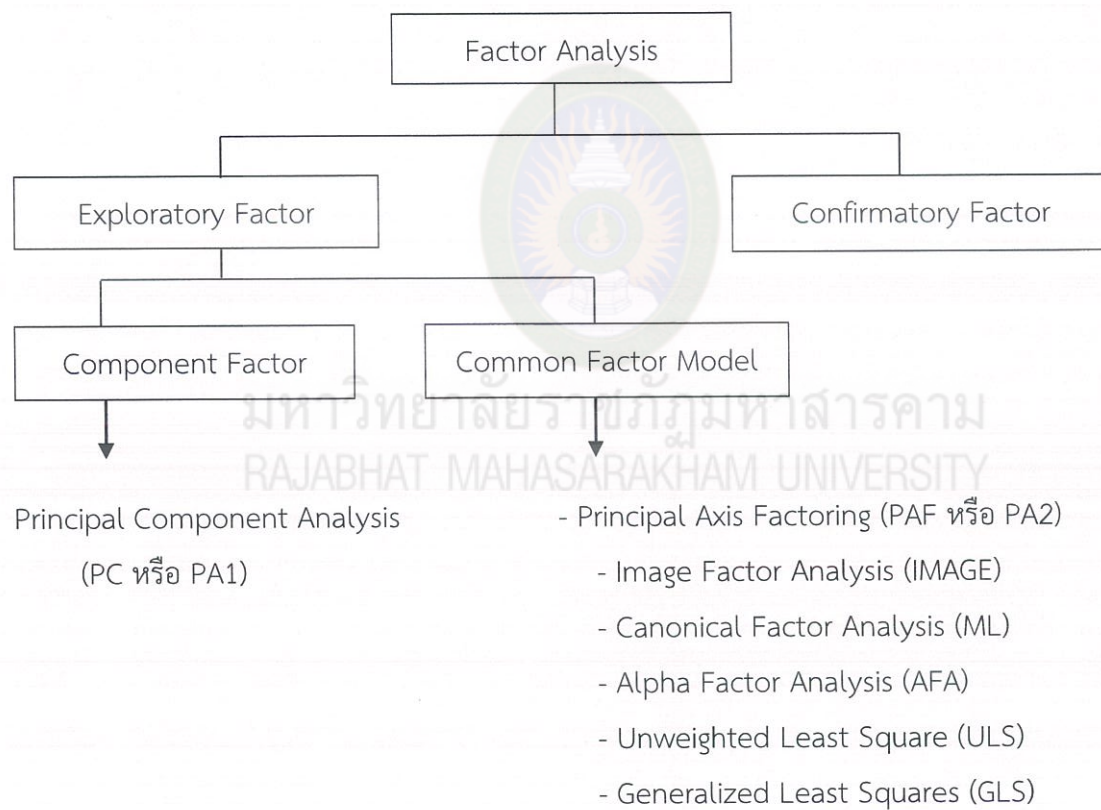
Factor Analysis

Exploratory Factor

Confirmatory Factor

Component Factor

Common Factor Model

มหาวิทยาลัยราชภัฏมหาสารคาม
RAJABHAT MAHASARAKHAM UNIVERSITY

Principal Component Analysis (PC หรือ PA1)

- Principal Axis Factoring (PAF หรือ PA2)
- Image Factor Analysis (IMAGE)
- Canonical Factor Analysis (ML)
- Alpha Factor Analysis (AFA)
- Unweighted Least Square (ULS)
- Generalized Least Squares (GLS)